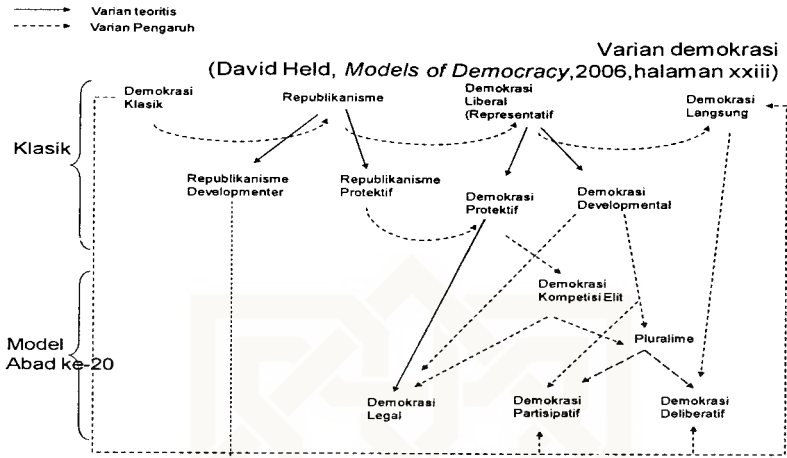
Varian teoritis
Varian Pengaruh

Varian demokrasi
(David Held, *Models of Democracy*,2006,halaman xxiii)

Klasik

Demokrasi Klasik

Republikanisme

Demokrasi Liberal (Representatif

Demokrasi Langsung

Republikanisme Developmenter

Republikanisme Protektif

Demokrasi Protektif

Demokrasi Developmental

Demokrasi Kompetisi Elit

Model Abad ke-20

Pluralime

Demokrasi Legal

Demokrasi Partisipatif

Demokrasi Deliberatif